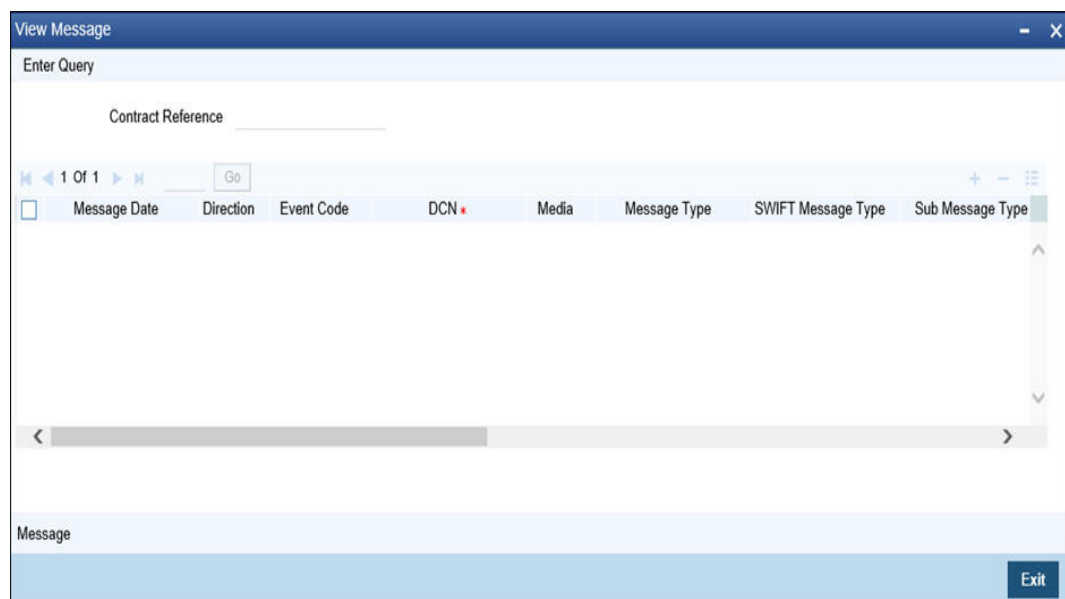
View Message

Enter Query

Contract Reference

1 Of 1 Go

| Message Date | Direction | Event Code | DCN * | Media | Message Type | SWIFT Message Type | Sub Message Type |
|---|---|---|---|---|---|---|---|

Message

Exit